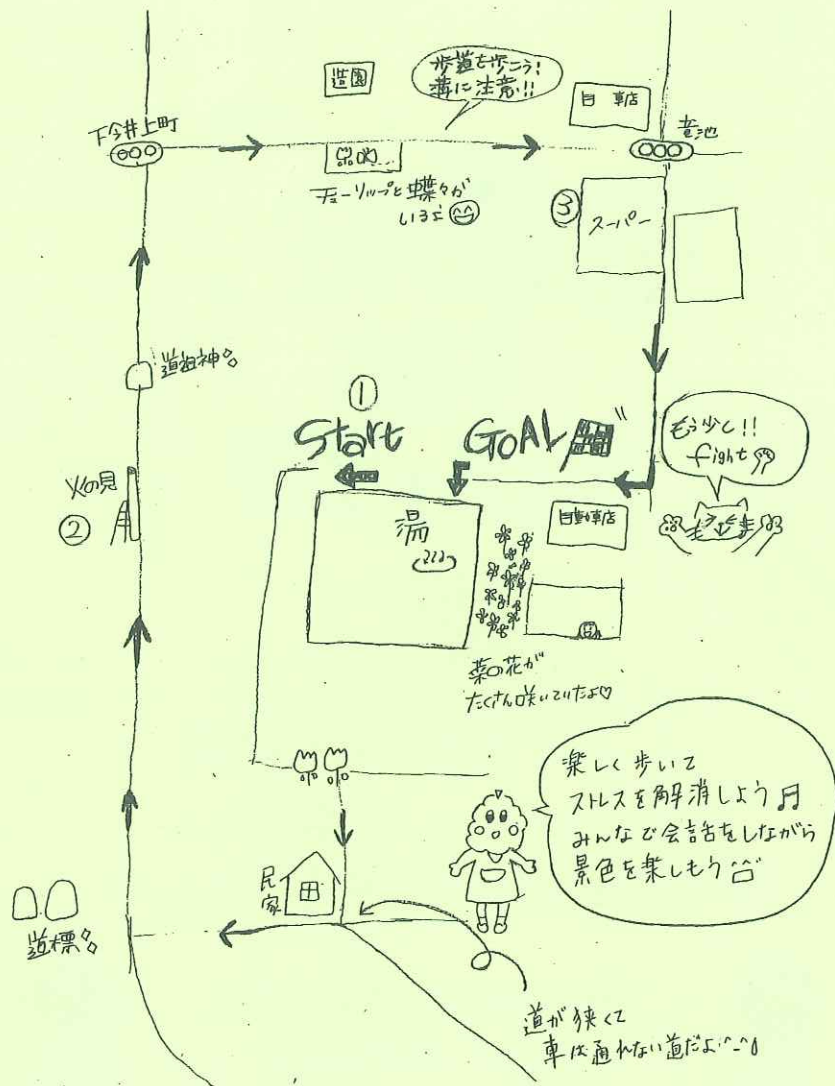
造園

歩道を歩こう!
溝に注意!!

自 車店

下今井上町

畑

青池

チューリップと蝶々が
いるよ😊

③ スーパー

道祖神

①
Start

GOAL

もう少し!!
fight

火の見
②

湯

自転車店

菜の花が
たくさん咲いていたよ♡

楽しく歩いて
ストレスを解消しよう♬
みんなで会話をしながら
景色を楽しもう

民家

道標

道が狭くて
車は通れない道だよ^-^